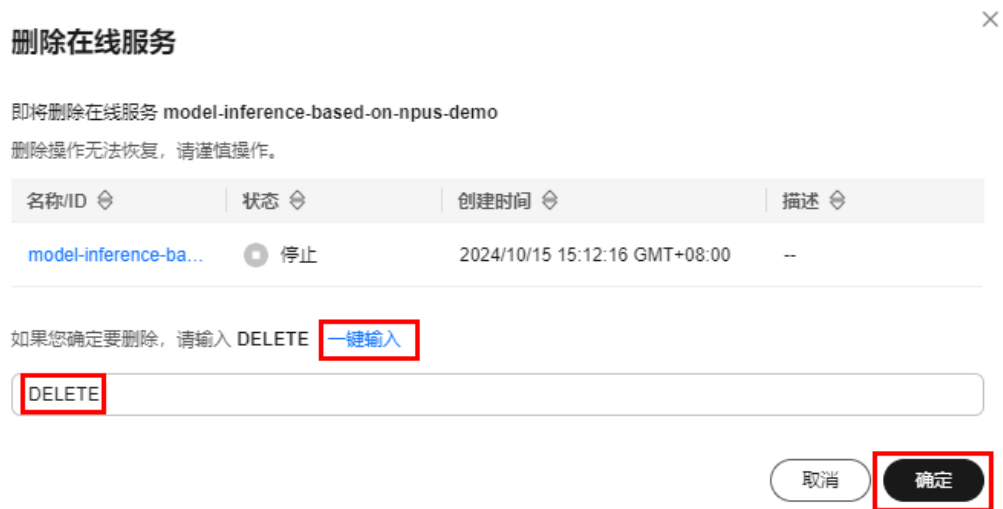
删除在线服务

×

即将删除在线服务 model-inference-based-on-npus-demo

删除操作无法恢复，请谨慎操作。

| 名称/ID | 状态 | 创建时间 | 描述 |
|---|---|---|---|
| model-inference-ba... | 停止 | 2024/10/15 15:12:16 GMT+08:00 | -- |

如果您确定要删除，请输入 DELETE 一键输入

DELETE

取消 确定